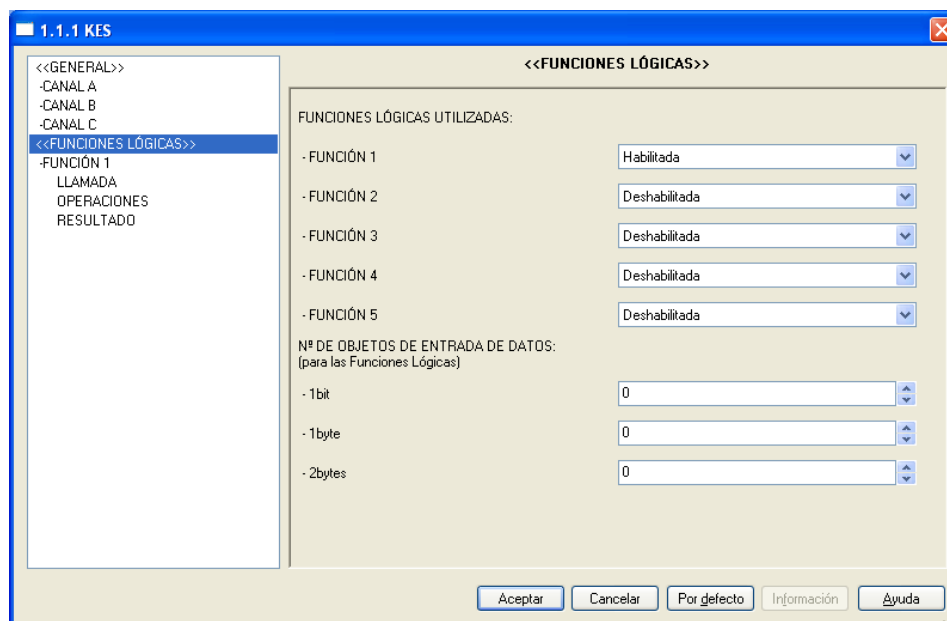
1.1.1 KES

<<GENERAL>>
-CANAL A
-CANAL B
-CANAL C
<<FUNCIONES LÓGICAS>>
-FUNCIÓN 1
LLAMADA
OPERACIONES
RESULTADO

<<FUNCIONES LÓGICAS>>

FUNCIONES LÓGICAS UTILIZADAS:

- FUNCIÓN 1 Habilitada

- FUNCIÓN 2 Deshabilitada

- FUNCIÓN 3 Deshabilitada

- FUNCIÓN 4 Deshabilitada

- FUNCIÓN 5 Deshabilitada

Nº DE OBJETOS DE ENTRADA DE DATOS:
(para las Funciones Lógicas)

- 1bit 0

- 1byte 0

- 2bytes 0

Aceptar Cancelar Por defecto Información Ayuda